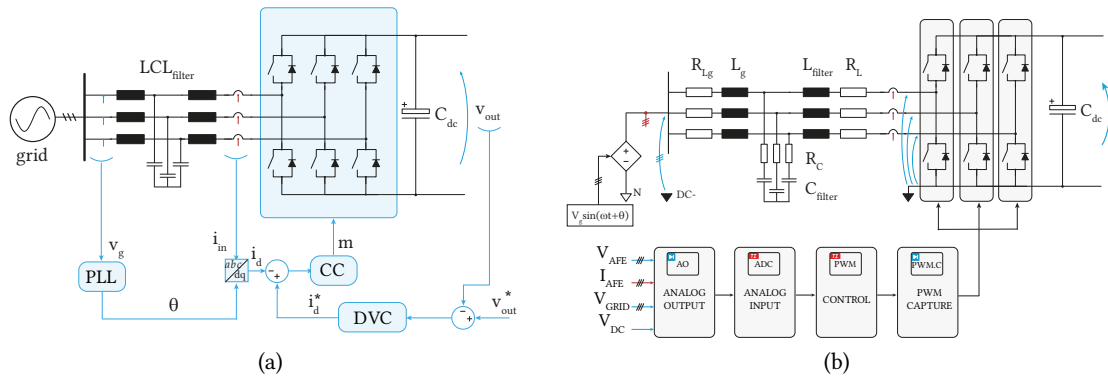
LCL$_{filter}$

grid

C$_{dc}$

v$_{out}$

v$_{g}$

i$_{in}$

i$_{d}$

m

PLL

abc
dq

CC

θ

i$_{d}^{*}$

DVC

v$_{out}^{*}$

(a)

R$_{Lg}$ L$_{g}$ L$_{filter}$ R$_{L}$

C$_{dc}$

R$_{C}$

C$_{filter}$

N

DC-

V$_{g}$sin(ωt+θ)

V$_{AFE}$

I$_{AFE}$

V$_{GRID}$

V$_{DC}$

AO
ANALOG OUTPUT

ADC
ANALOG INPUT

PWM
CONTROL

PWM.C
PWM CAPTURE

(b)